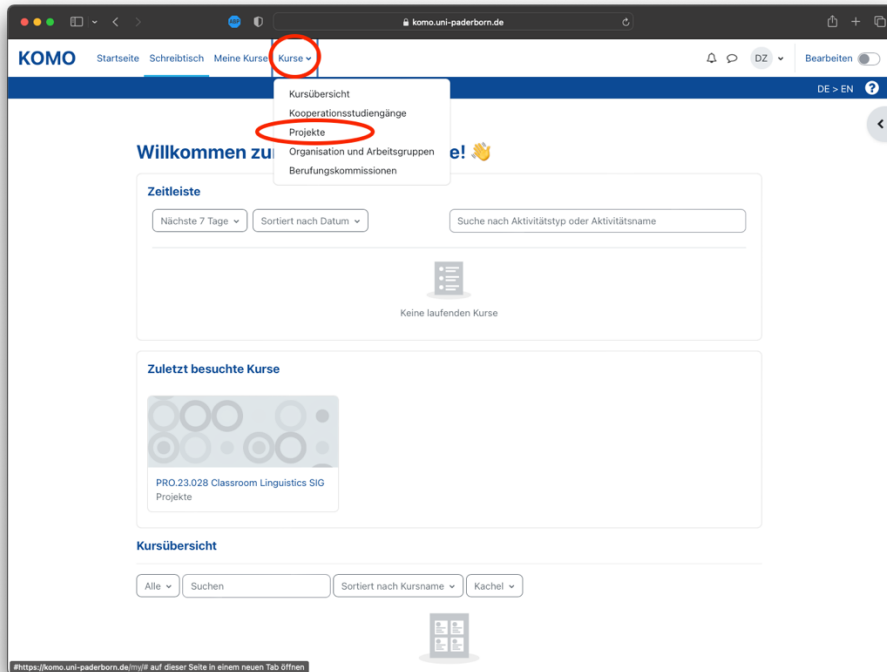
komo.uni-paderborn.de

KOMO Startseite Schreibtisch Meine Kurse Kurse

DZ Bearbeiten

DE > EN

Kursübersicht
Kooperationsstudiengänge
Projekte
Organisation und Arbeitsgruppen
Berufungskommissionen

Willkommen zu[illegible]e! 👋

Zeitleiste

Nächste 7 Tage Sortiert nach Datum Suche nach Aktivitätstyp oder Aktivitätsname

Keine laufenden Kurse

Zuletzt besuchte Kurse

PRO.23.028 Classroom Linguistics SIG
Projekte

Kursübersicht

Alle Suchen Sortiert nach Kursname Kachel

#https://komo.uni-paderborn.de/my/# auf dieser Seite in einem neuen Tab öffnen